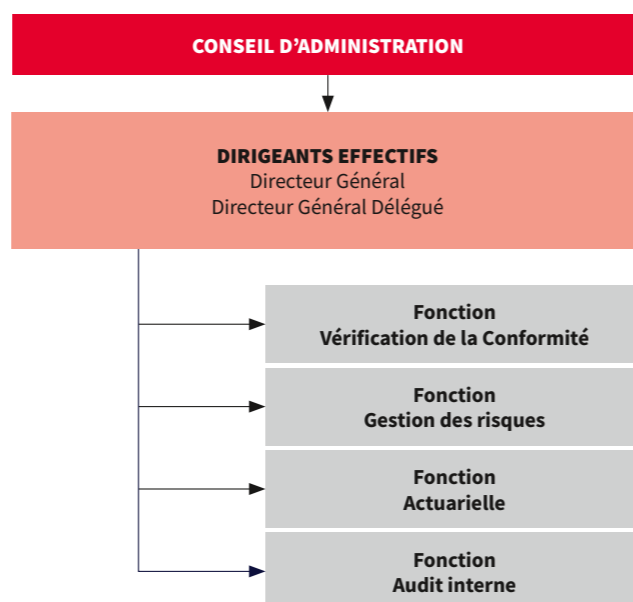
CONSEIL D’ADMINISTRATION

DIRIGEANTS EFFECTIFS
Directeur Général
Directeur Général Délégué

Fonction
Vérification de la Conformité

Fonction
Gestion des risques

Fonction
Actuarielle

Fonction
Audit interne